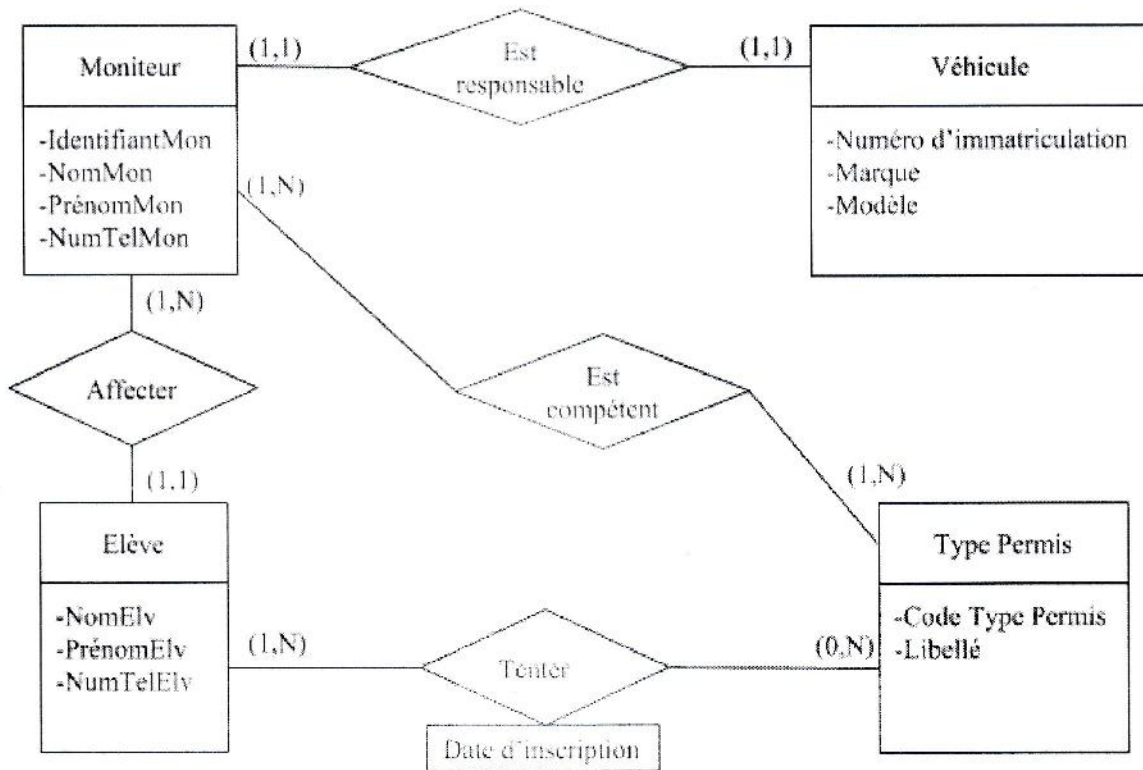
Moniteur

-IdentifiantMon
-NomMon
-PrénomMon
-NumTelMon

(1,1)

Est responsable

(1,1)

Véhicule

-Numéro d'immatriculation
-Marque
-Modèle

(1,N)

(1,N)

Affecter

(1,1)

Est compétent

(1,N)

Elève

-NomElv
-PrénomElv
-NumTelElv

(1,N)

Tenter

Date d'inscription

(0,N)

Type Permis

-Code Type Permis
-Libellé